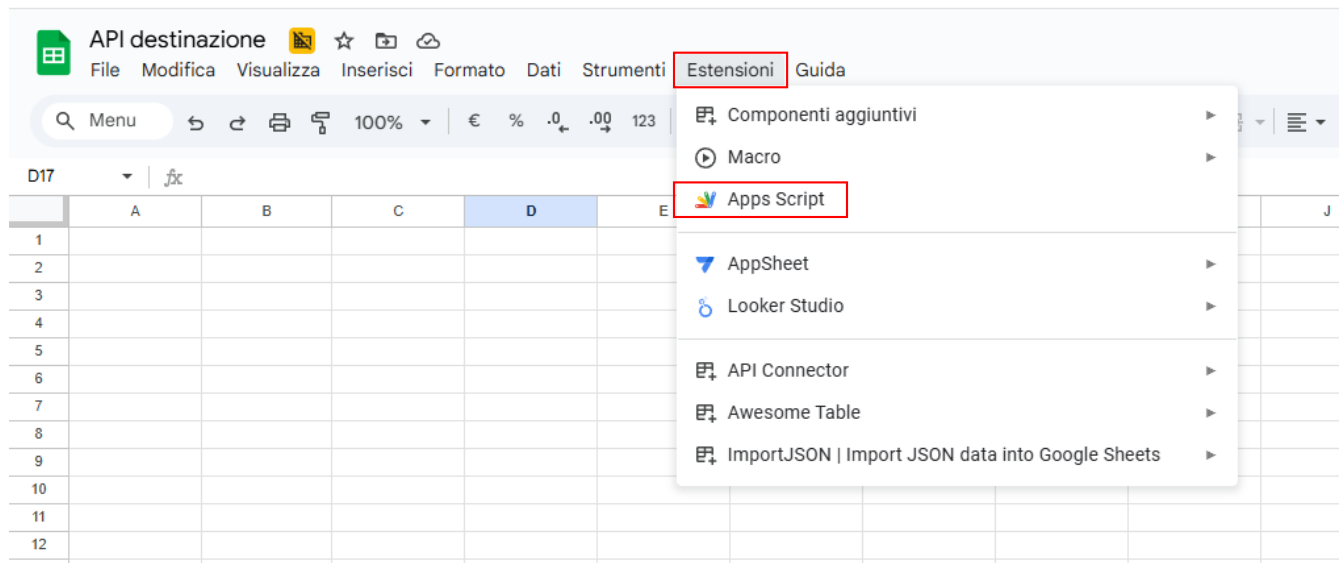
API destinazione

File Modifica Visualizza Inserisci Formato Dati Strumenti Estensioni Guida

Menu 100% € % .0 .00 123

D17 fx

| | A | B | C | D | E | J |
|---|---|---|---|---|---|---|
| 1 | | | | | | |
| 2 | | | | | | |
| 3 | | | | | | |
| 4 | | | | | | |
| 5 | | | | | | |
| 6 | | | | | | |
| 7 | | | | | | |
| 8 | | | | | | |
| 9 | | | | | | |
| 10 | | | | | | |
| 11 | | | | | | |
| 12 | | | | | | |

Componenti aggiuntivi
Macro
Apps Script
AppSheet
Looker Studio
API Connector
Awesome Table
ImportJSON | Import JSON data into Google Sheets